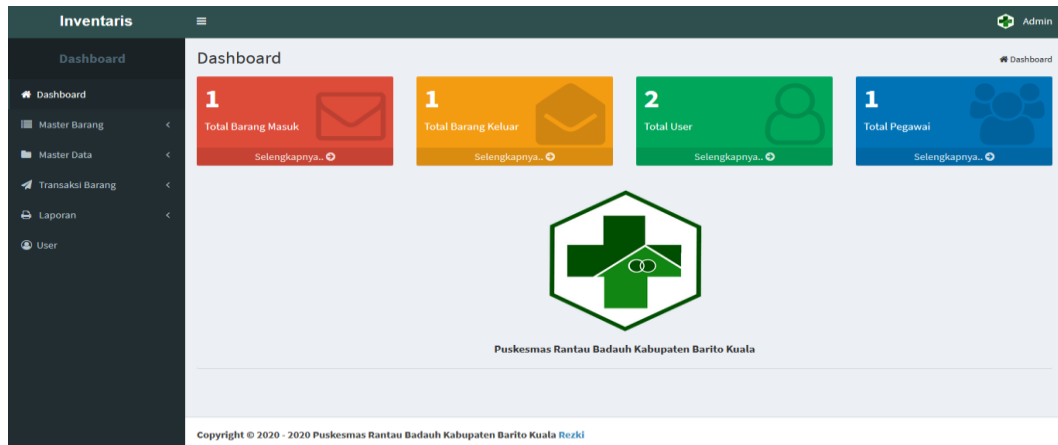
Inventaris

Admin

Dashboard

Dashboard

Master Barang

Master Data

Transaksi Barang

Laporan

User

Dashboard

Dashboard

1
Total Barang Masuk
Selengkapnya..

1
Total Barang Keluar
Selengkapnya..

2
Total User
Selengkapnya..

1
Total Pegawai
Selengkapnya..

Puskesmas Rantau Badauh Kabupaten Barito Kuala

Copyright © 2020 - 2020 Puskesmas Rantau Badauh Kabupaten Barito Kuala Rezki